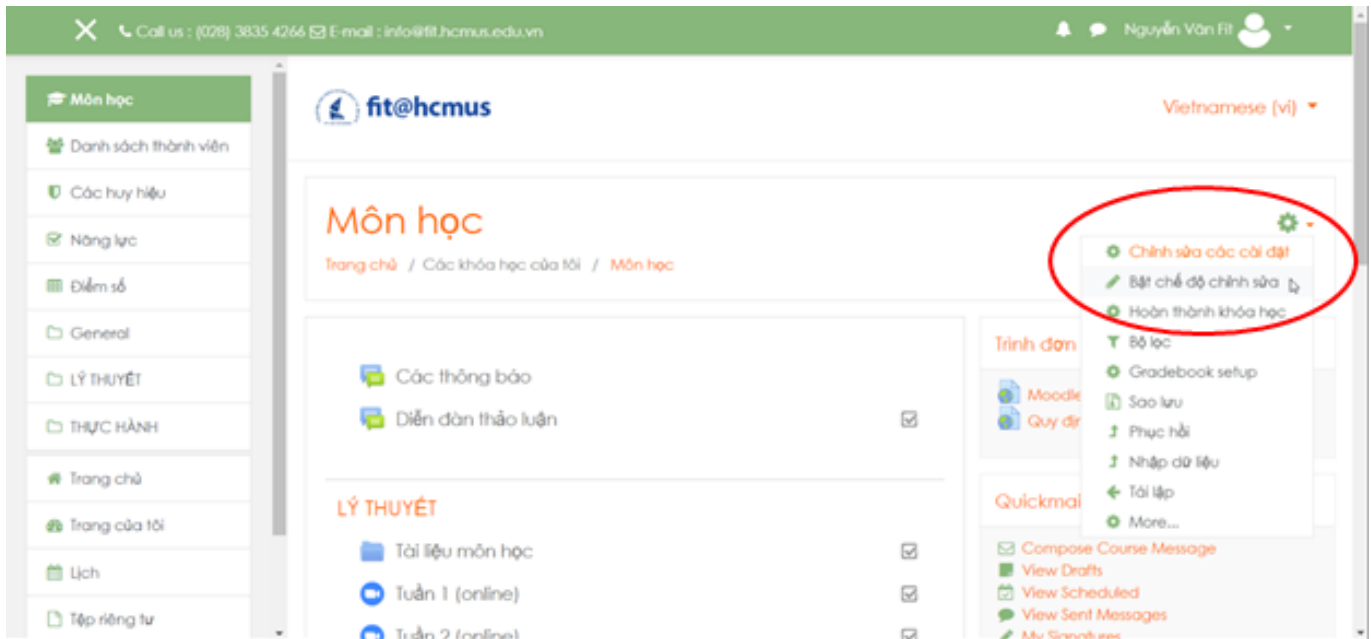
Call us : (028) 3835 4266 E-mail : info@fit.hcmus.edu.vn

Nguyễn Văn Fit

Môn học
Danh sách thành viên
Các huy hiệu
Năng lực
Điểm số
General
LÝ THUYẾT
THỰC HÀNH
Trang chủ
Trang của tôi
Lịch
Tệp riêng tư

fit@hcmus

Vietnamese (vi)

Môn học

Trang chủ / Các khóa học của tôi / Môn học

Chỉnh sửa các cài đặt
Bật chế độ chỉnh sửa
Hoàn thành khóa học
Bộ lọc
Gradebook setup
Sao lưu
Phục hồi
Nhập dữ liệu
Tái lập
More...

Các thông báo
Diễn đàn thảo luận

LÝ THUYẾT
Tài liệu môn học
Tuần 1 (online)
Tuần 2 (online)

Trình đơn
Moodle
Quy đị

Quickmai
Compose Course Message
View Drafts
View Scheduled
View Sent Messages
My Signatures